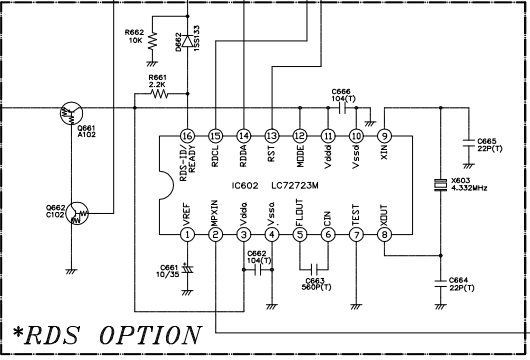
R662
10K
D662
1SS133
R661
2.2K
C666
104(T)
Q661
A102
16
15
14
13
12
11
10
9
RDS-ID/READY
RDCL
RDDA
RST
MODE
Vddd
Vssd
XIN
C665
22P(T)
IC602 LC72723M
X603
4.332MHz
Q662
C102
VREF
MPXIN
Vdda
Vssa
FLOUT
CIN
TEST
XOUT
1
2
3
4
5
6
7
8
C661
10/35
C662
104(T)
C663
560P(T)
C664
22P(T)
*RDS OPTION